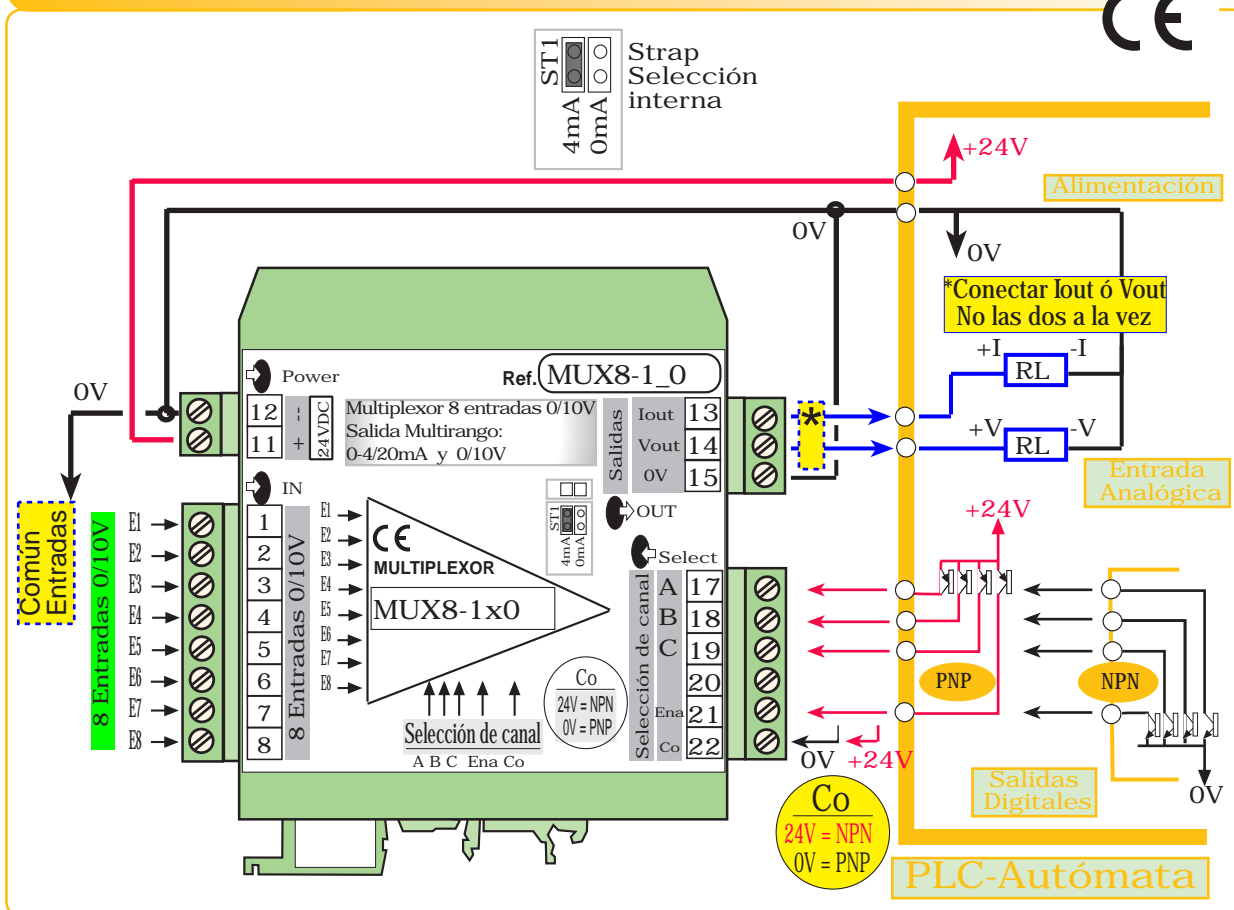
CE

ST1
4mA 0mA
Strap
Selección
interna

+24V
Alimentación
0V
0V
*Conectar Iout ó Vout
No las dos a la vez
+I RL -I
+V RL -V
Entrada
Analógica

0V
Power
Ref. MUX8-1_0
12 - 24VDC
11 +
Multiplexor 8 entradas 0/10V
Salida Multirango:
0-4/20mA y 0/10V
Salidas
Iout 13
Vout 14
0V 15
*

IN
Común
Entradas
8 Entradas 0/10V
E1
E2
E3
E4
E5
E6
E7
E8
1
2
3
4
5
6
7
8
8 Entradas 0/10V
E1
E2
E3
E4
E5
E6
E7
E8
CE
MULTIPLEXOR
MUX8-1x0
ST1
4mA 0mA
OUT
Select
Selección de canal
A B C Ena Co
Co
24V = NPN
0V = PNP
Selección de canal
A 17
B 18
C 19
20
Ena 21
Co 22
+24V
PNP
NPN
0V +24V
Co
24V = NPN
0V = PNP
Salidas
Digitales
0V
PLC-Autómata